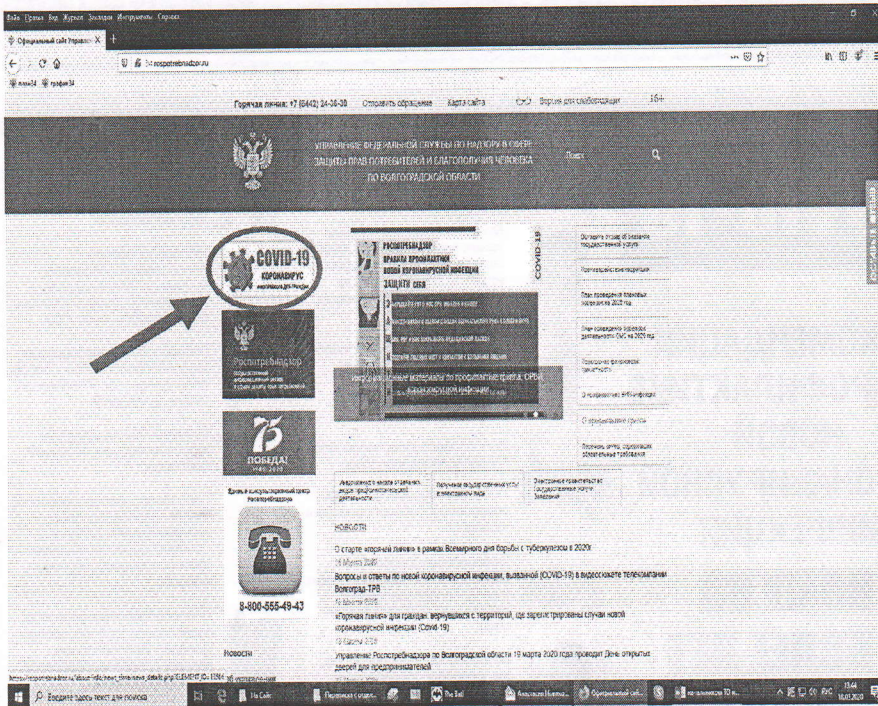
Файл Правка Вид Журнал Закладки Инструменты Справка

Официальный сайт Управлен

34.rospotrebnadzor.ru

Горячая линия: +7 (8442) 24-36-30 Отправить обращение Карта сайта Версия для слабовидящих 16+

УПРАВЛЕНИЕ ФЕДЕРАЛЬНОЙ СЛУЖБЫ ПО НАДЗОРУ В СФЕРЕ ЗАЩИТЫ ПРАВ ПОТРЕБИТЕЛЕЙ И БЛАГОПОЛУЧИЯ ЧЕЛОВЕКА ПО ВОЛГОГРАДСКОЙ ОБЛАСТИ

Поиск

COVID-19 КОРОНАВИРУС

Роспотребнадзор

РОСПОТРЕБНАДЗОР ПРАВИЛА ПРОФИЛАКТИКИ НОВОЙ КОРОНАВИРУСНОЙ ИНФЕКЦИИ ЗАЩИТИ СЕБЯ

COVID-19

Информационные материалы по профилактике гриппа, ОРВИ, коронавирусной инфекции

75 ПОБЕДА!

Единый консультационный центр Роспотребнадзора

8-800-555-49-43

Оставить отзыв об оказании государственной услуги

Противодействие коррупции

План проведения плановых проверок на 2020 год

План проведения плановых проверок деятельности СМО на 2020 год

Изменения в законодательстве

О профилактике ВИЧ-инфекции

О профилактике гриппа

Перечень актов, содержащих обязательные требования

Информация о местах отдыха детей

Эпидемиологическая ситуация

Электронные госуслуги

НОВОСТИ

О старте «горячей линии» в рамках Всемирного дня борьбы с туберкулезом в 2020г.

16 Марта 2020

Вопросы и ответы по новой коронавирусной инфекции, вызванной (COVID-19) в видеосюжете телекомпании Волгоград-ТРВ

16 Марта 2020

«Горячая линия» для граждан, вернувшихся с территорий, где зарегистрированы случаи новой коронавирусной инфекции (Covid-19)

13 Марта 2020

Управление Роспотребнадзора по Волгоградской области 19 марта 2020 года проводит День открытых дверей для предпринимателей

Новости

Введите здесь текст для поиска

13:44 16.03.2020